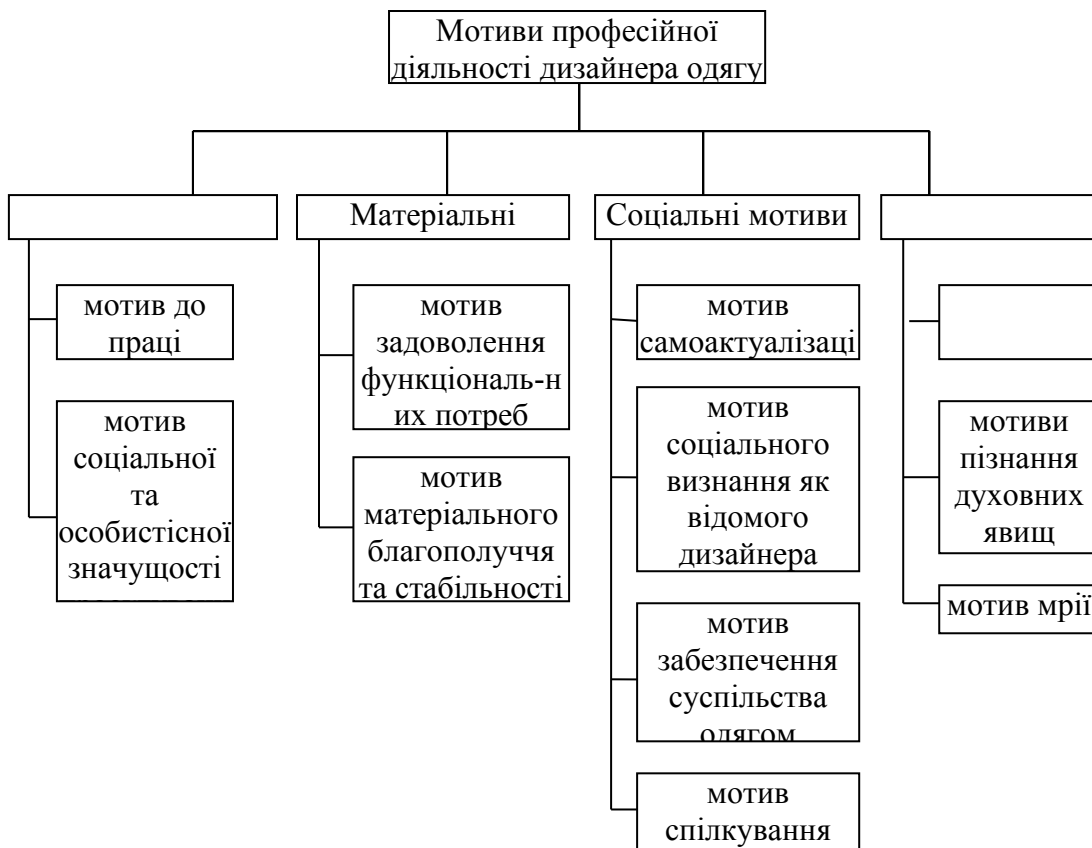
Мотиви професійної діяльності дизайнера одягу

Матеріальні

Соціальні мотиви

мотив до праці

мотив соціальної та особистісної значущості

мотив задоволення функціональ-них потреб

мотив матеріального благополуччя та стабільності

мотив самоактулізаці

мотив соціального визнання як відомого дизайнера

мотив забезпечення суспільства одягом

мотив спілкування

мотиви пізнання духовних явищ

мотив мрії